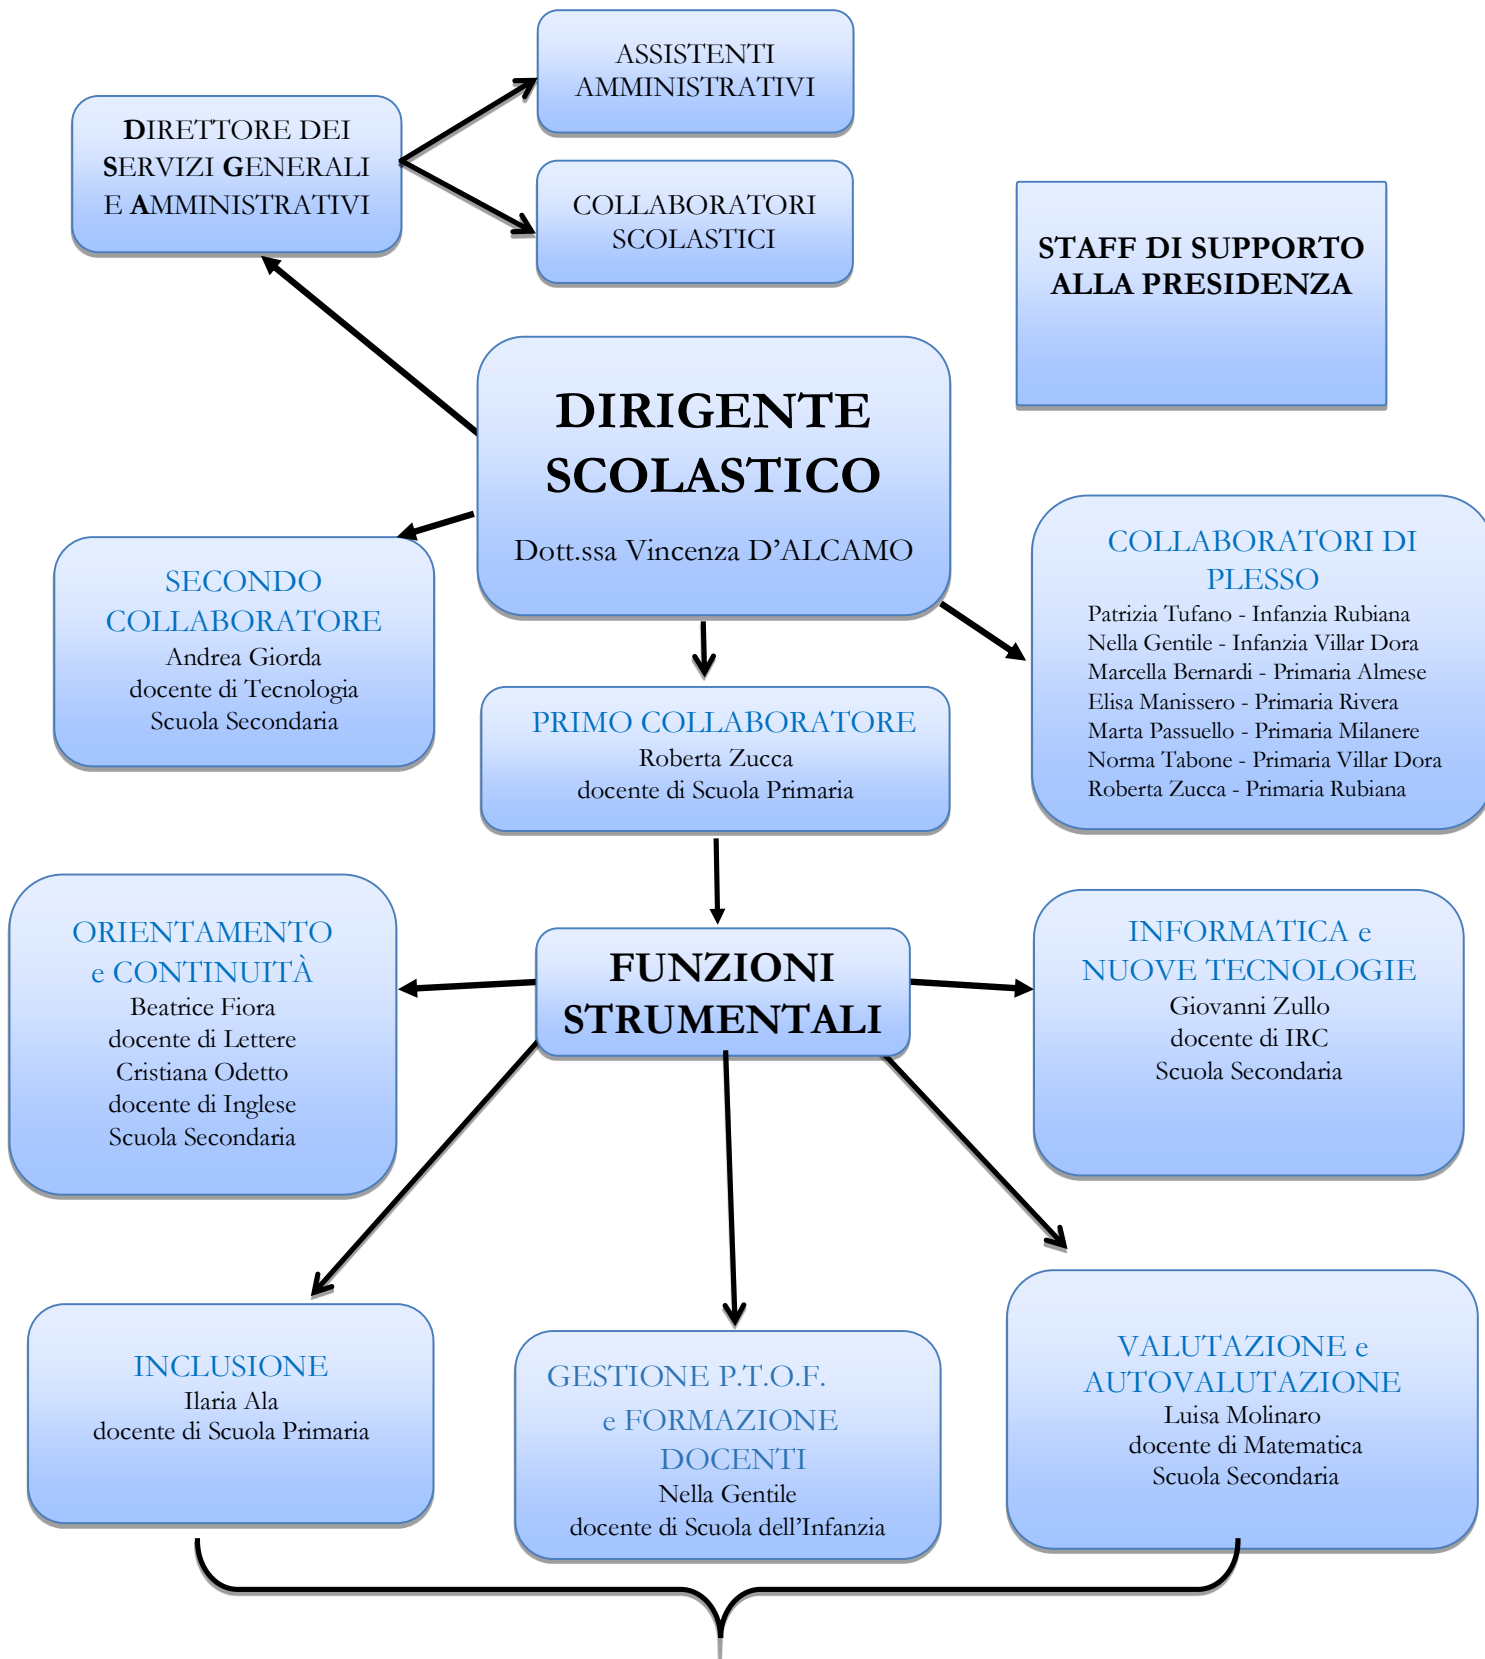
ASSISTENTI AMMINISTRATIVI

DIRETTORE DEI SERVIZI GENERALI E AMMINISTRATIVI

COLLABORATORI SCOLASTICI

STAFF DI SUPPORTO ALLA PRESIDENZA

DIRIGENTE SCOLASTICO

Dott.ssa Vincenza D'ALCAMO

SECONDO COLLABORATORE
Andrea Giorda
docente di Tecnologia
Scuola Secondaria

COLLABORATORI DI PLESSO
Patrizia Tufano - Infanzia Rubiana
Nella Gentile - Infanzia Villar Dora
Marcella Bernardi - Primaria Almese
Elisa Manissero - Primaria Rivera
Marta Passuello - Primaria Milanere
Norma Tabone - Primaria Villar Dora
Roberta Zucca - Primaria Rubiana

PRIMO COLLABORATORE
Roberta Zucca
docente di Scuola Primaria

ORIENTAMENTO e CONTINUITÀ
Beatrice Fiora
docente di Lettere
Cristiana Odetto
docente di Inglese
Scuola Secondaria

FUNZIONI STRUMENTALI

INFORMATICA e NUOVE TECNOLOGIE
Giovanni Zullo
docente di IRC
Scuola Secondaria

INCLUSIONE
Ilaria Ala
docente di Scuola Primaria

GESTIONE P.T.O.F. e FORMAZIONE DOCENTI
Nella Gentile
docente di Scuola dell'Infanzia

VALUTAZIONE e AUTOVALUTAZIONE
Luisa Molinaro
docente di Matematica
Scuola Secondaria